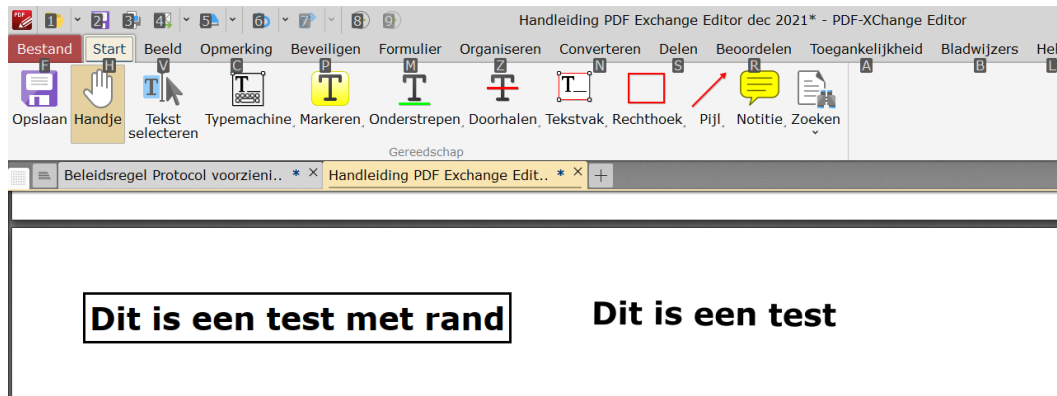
1 2 3 4 5 6 7 8 9 Handleiding PDF Exchange Editor dec 2021* - PDF-XChange Editor

Bestand Start Beeld Opmerking Beveiligen Formulier Organiseren Converteren Delen Beoordelen Toegankelijkheid Bladwijzers Hel

F H V C P M Z N S R A B L

Opslaan Handje Tekst selecteren Typemachine Markeren Onderstrepen Doorhalen Tekstvak Rechthoek Pijl Notitie Zoeken

Gereedschap

Beleidsregel Protocol voorzieni.. * × Handleiding PDF Exchange Edit.. * × +

Dit is een test met rand

Dit is een test